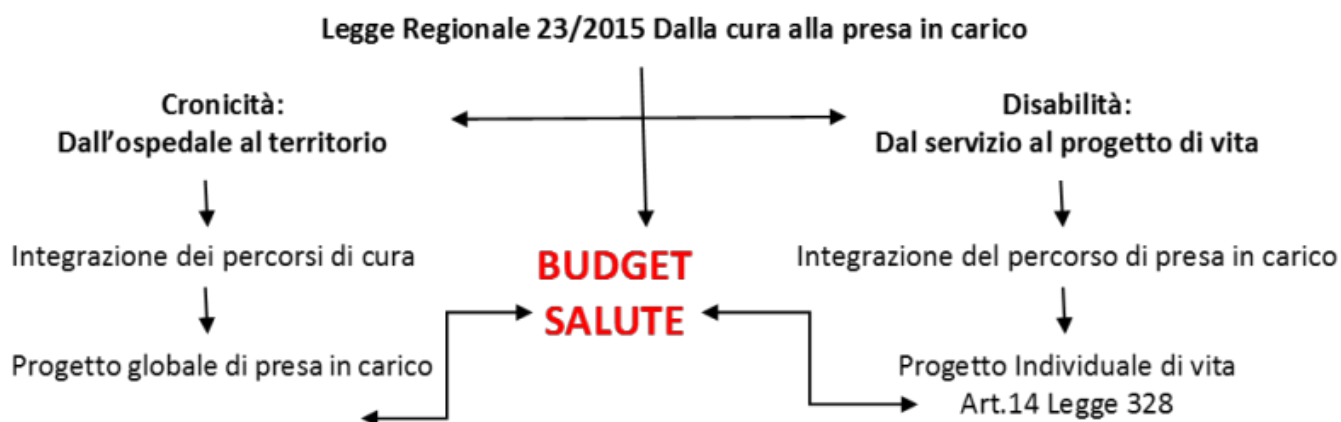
Legge Regionale 23/2015 Dalla cura alla presa in carico

Cronicità:
Dall'ospedale al territorio

Integrazione dei percorsi di cura

Progetto globale di presa in carico

BUDGET
SALUTE

Disabilità:
Dal servizio al progetto di vita

Integrazione del percorso di presa in carico

Progetto Individuale di vita
Art.14 Legge 328